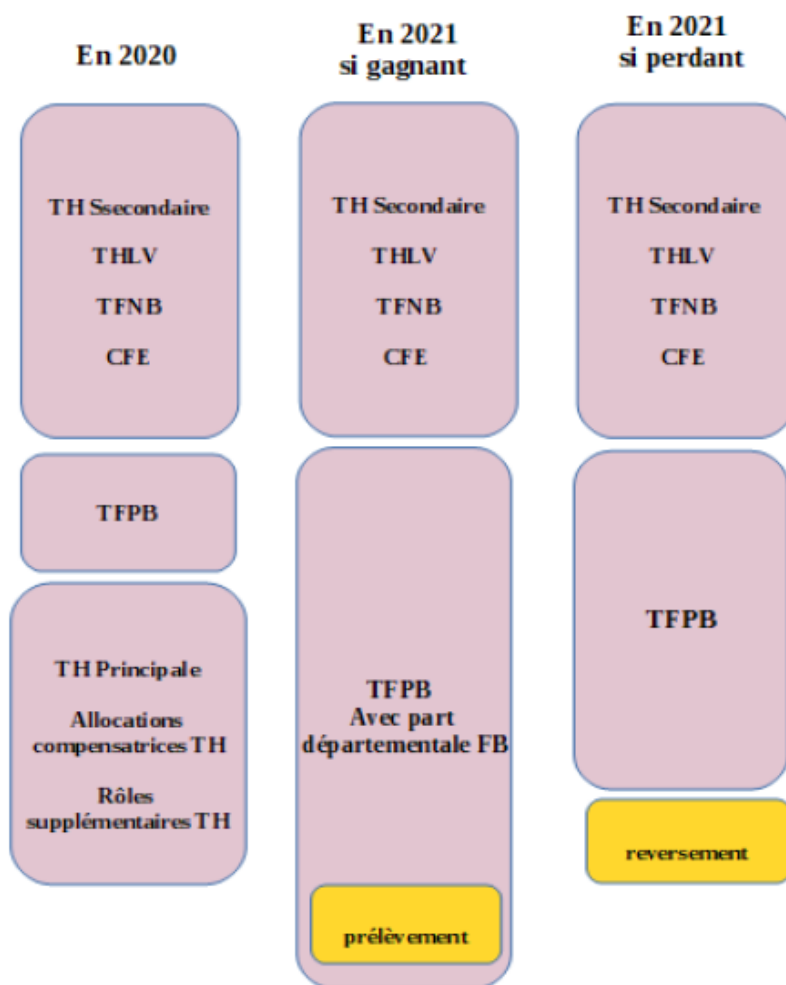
En 2020

TH Ssecondaire

THLV

TFNB

CFE

TFPB

TH Principale

Allocations compensatrices TH

Rôles supplémentaires TH

En 2021 si gagnant

TH Secondaire

THLV

TFNB

CFE

TFPB Avec part départementale FB

prélèvement

En 2021 si perdant

TH Secondaire

THLV

TFNB

CFE

TFPB

reversement